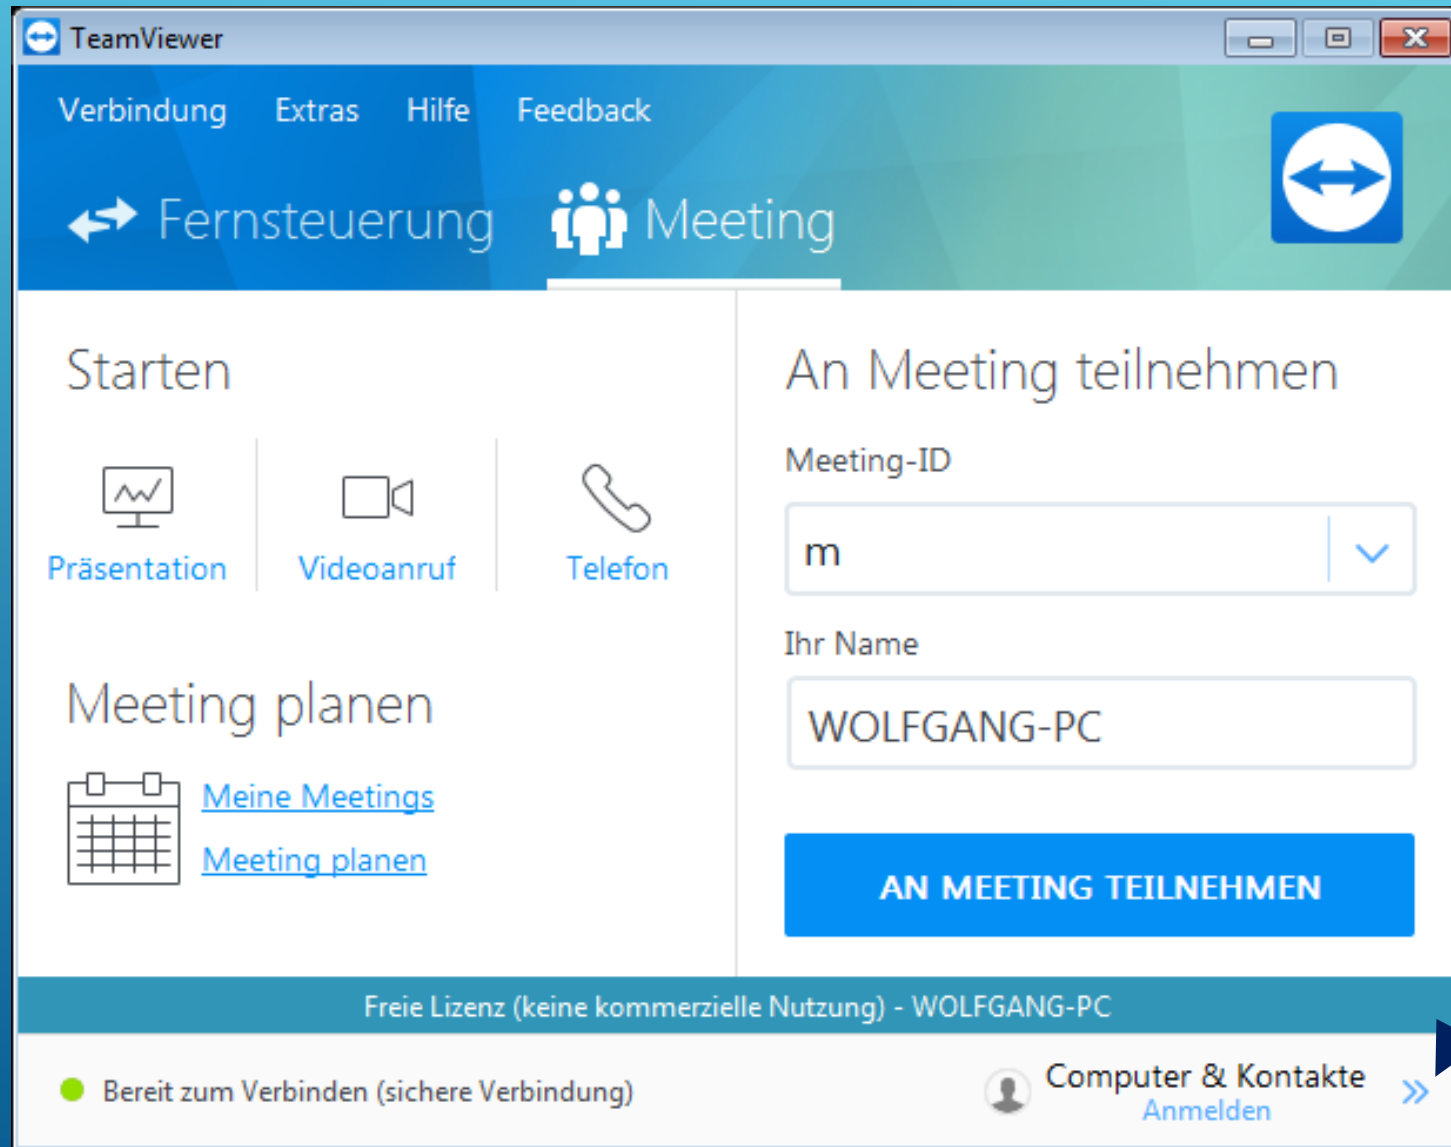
TeamViewer

Verbindung Extras Hilfe Feedback

Fernsteuerung Meeting

Starten

Präsentation Videoanruf Telefon

Meeting planen

Meine Meetings

Meeting planen

An Meeting teilnehmen

Meeting-ID

m

Ihr Name

WOLFGANG-PC

AN MEETING TEILNEHMEN

Freie Lizenz (keine kommerzielle Nutzung) - WOLFGANG-PC

Bereit zum Verbinden (sichere Verbindung)

Computer & Kontakte
Anmelden